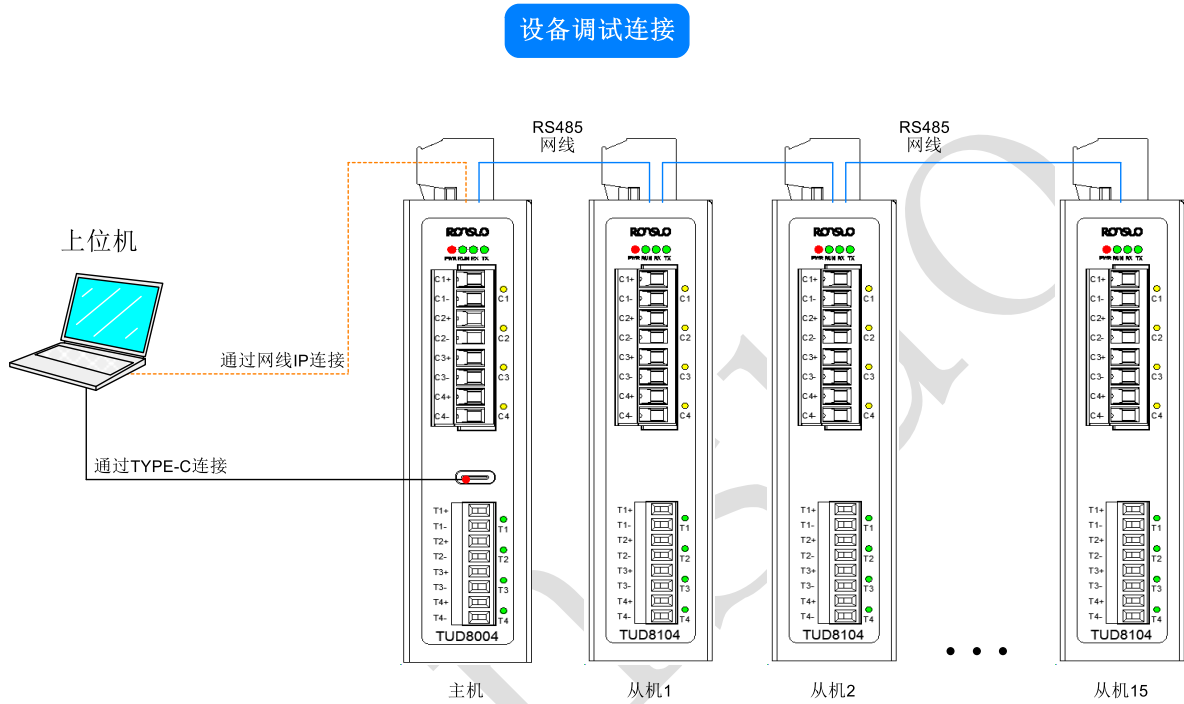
设备调试连接

RS485
网线

RS485
网线

上位机

通过网线IP连接

通过TYPE-C连接

RONSLO
PWR RUN RX TX
C1+
C1-
C2+
C2-
C3+
C3-
C4+
C4-
C1
C2
C3
C4
T1+
T1-
T2+
T2-
T3+
T3-
T4+
T4-
T1
T2
T3
T4
TUD8004

RONSLO
PWR RUN RX TX
C1+
C1-
C2+
C2-
C3+
C3-
C4+
C4-
C1
C2
C3
C4
T1+
T1-
T2+
T2-
T3+
T3-
T4+
T4-
T1
T2
T3
T4
TUD8104

RONSLO
PWR RUN RX TX
C1+
C1-
C2+
C2-
C3+
C3-
C4+
C4-
C1
C2
C3
C4
T1+
T1-
T2+
T2-
T3+
T3-
T4+
T4-
T1
T2
T3
T4
TUD8104

RONSLO
PWR RUN RX TX
C1+
C1-
C2+
C2-
C3+
C3-
C4+
C4-
C1
C2
C3
C4
T1+
T1-
T2+
T2-
T3+
T3-
T4+
T4-
T1
T2
T3
T4
TUD8104

主机
从机1
从机2
从机15